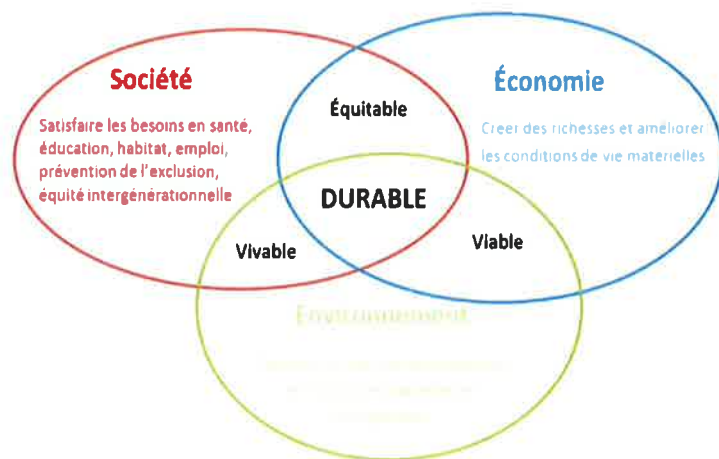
Société

Satisfaire les besoins en santé, éducation, habitat, emploi, prévention de l'exclusion, équité intergénérationnelle

Économie

Creer des richesses et améliorer les conditions de vie materielles

Équitable

DURABLE

Vivable

Viable

Environnement

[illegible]